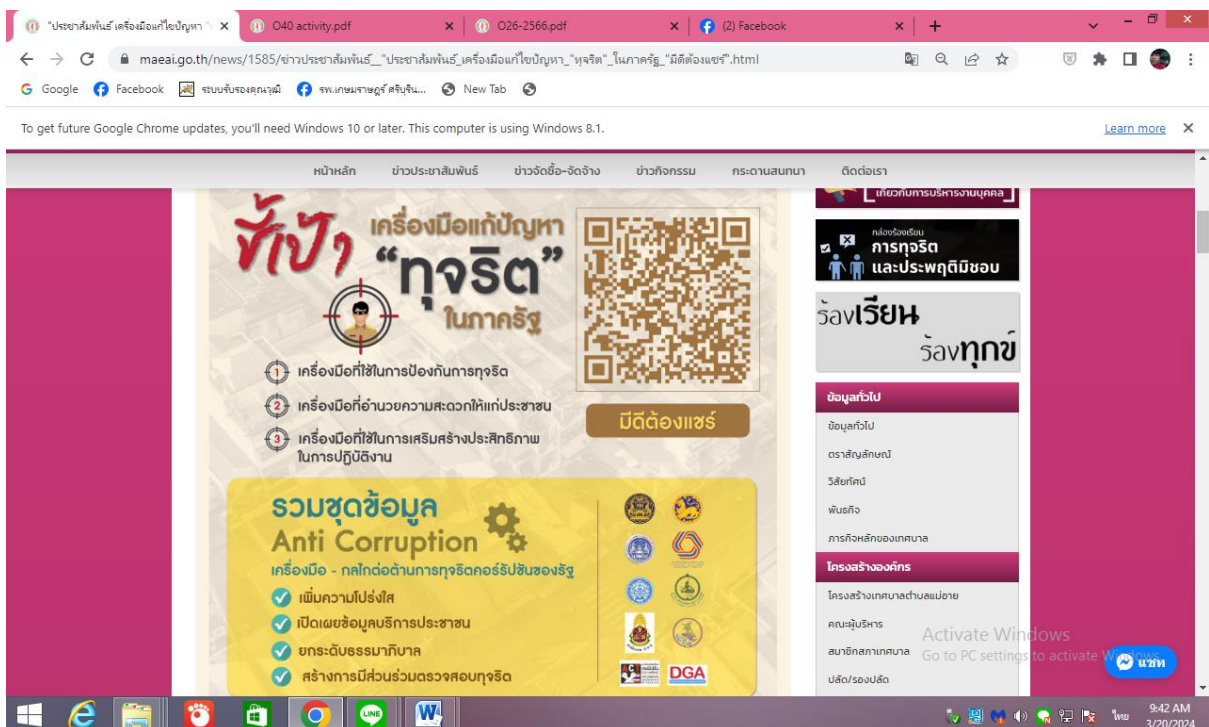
"ประชาสัมพันธ์ เครื่องมือแก้ไขปัญหา ×
O40 activity.pdf ×
O26-2566.pdf ×
(2) Facebook ×
+

maeai.go.th/news/1585/ข่าวประชาสัมพันธ์_"ประชาสัมพันธ์_เครื่องมือแก้ไขปัญหา_"ทุจริต"_ในภาครัฐ_"มีดีต้องแชร์".html

Google Facebook ระบบรับรองคุณวุฒิ รพ.เกษมราษฎร์ ศรีบุริน... New Tab

To get future Google Chrome updates, you'll need Windows 10 or later. This computer is using Windows 8.1.
Learn more ×

หน้าหลัก ข่าวประชาสัมพันธ์ ข่าวจัดซื้อ-จัดจ้าง ข่าวกิจกรรม กระดานสนทนา ติดต่อเรา

ชี้เป้า เครื่องมือแก้ปัญหา "ทุจริต" ในภาครัฐ

1 เครื่องมือที่ใช้ในการป้องกันการทุจริต
2 เครื่องมือที่อำนวยความสะดวกให้แก่ประชาชน
3 เครื่องมือที่ใช้ในการเสริมสร้างประสิทธิภาพในการปฏิบัติงาน

มีดีต้องแชร์

รวมชุดข้อมูล
Anti Corruption
เครื่องมือ - กลไกต่อต้านการทุจริตคอร์รัปชันของรัฐ
เพิ่มความโปร่งใส
เปิดเผยข้อมูลบริการประชาชน
ยกระดับธรรมาภิบาล
สร้างการมีส่วนร่วมตรวจสอบทุจริต

DGA

เกี่ยวกับการบริหารงานบุคคล

กล่องร้องเรียน
การทุจริต
และประพฤติมิชอบ

ร้องเรียน
ร้องทุกข์

ข้อมูลทั่วไป
ข้อมูลทั่วไป
ตราสัญลักษณ์
วิสัยทัศน์
พันธกิจ
ภารกิจหลักของเทศบาล
โครงสร้างองค์กร
โครงสร้างเทศบาลตำบลแม่อาย
คณะผู้บริหาร
สมาชิกสภาเทศบาล
ปลัด/รองปลัด

Activate Windows
Go to PC settings to activate Windows.

แชท

ไทย 9:42 AM 3/20/2024